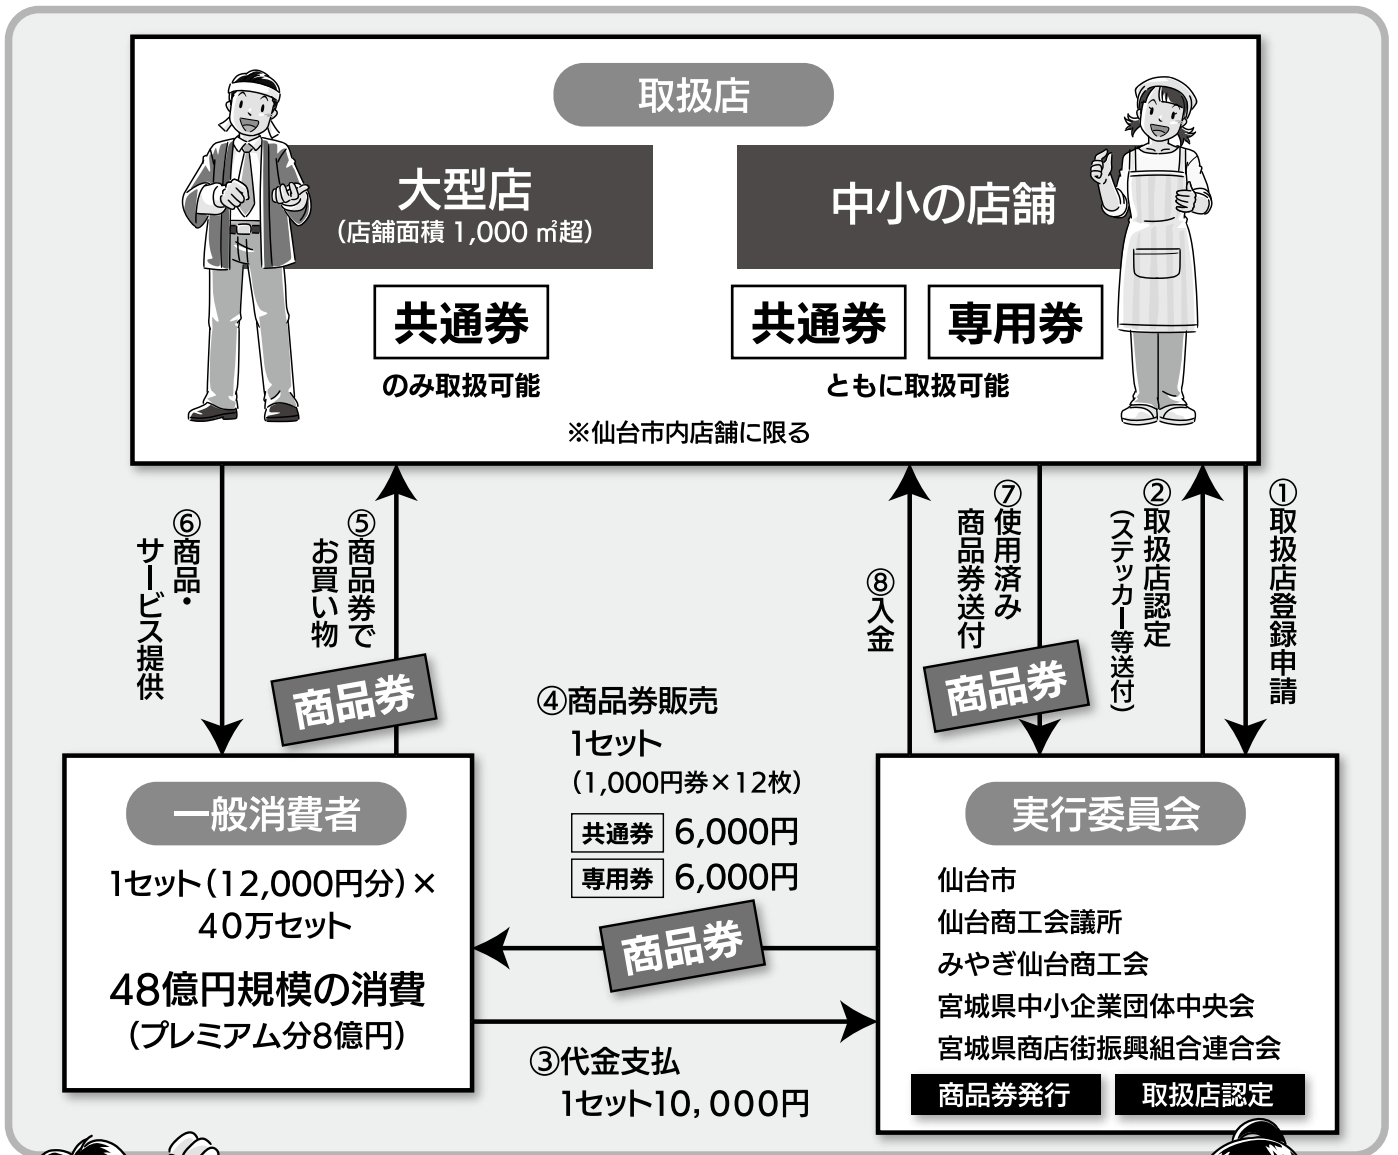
取扱店

大型店
（店舗面積 1,000 ㎡超）

共通券

のみ取扱可能

中小の店舗

共通券 専用券

ともに取扱可能

※仙台市内店舗に限る

⑥商品・サービス提供

⑤商品券でお買い物

商品券

⑧入金

⑦使用済み商品券送付

商品券

②取扱店認定（ステッカー等送付）

①取扱店登録申請

④商品券販売
1セット
（1,000円券×12枚）

| 共通券 | 6,000円 |
|---|---|
| 専用券 | 6,000円 |

一般消費者

1セット（12,000円分）×40万セット

48億円規模の消費
（プレミアム分8億円）

商品券

③代金支払
1セット10，000円

実行委員会

仙台市
仙台商工会議所
みやぎ仙台商工会
宮城県中小企業団体中央会
宮城県商店街振興組合連合会

商品券発行 取扱店認定